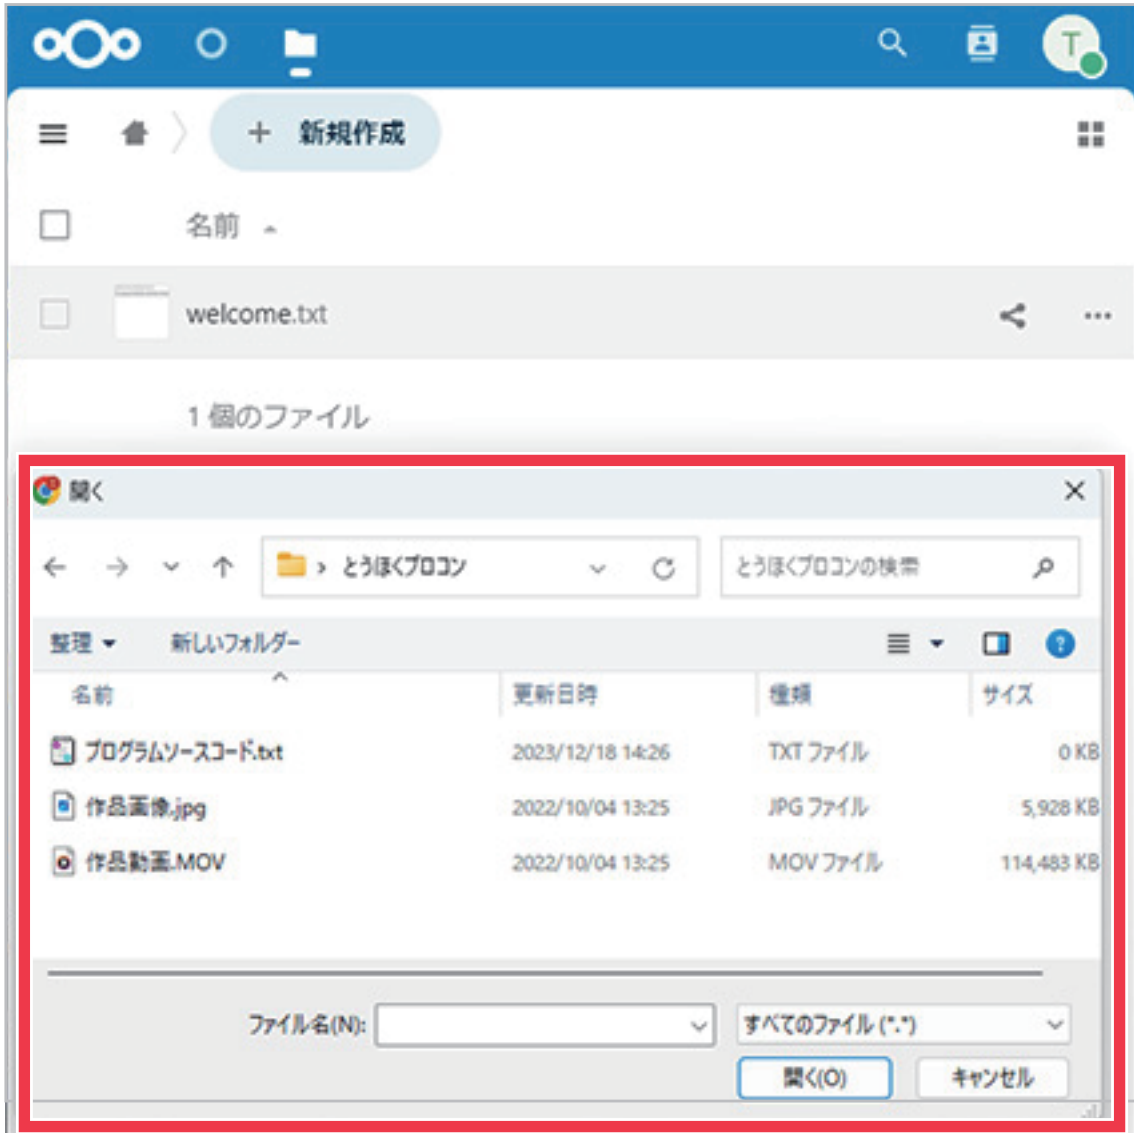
T

＋ 新規作成

名前

welcome.txt

1 個のファイル

開く

とうほくプロコン

とうほくプロコンの検索

整理 ▾ 新しいフォルダー

| 名前 | 更新日時 | 種類 | サイズ |
|---|---|---|---|
| プログラムソースコード.txt | 2023/12/18 14:26 | TXT ファイル | 0 KB |
| 作品画像.jpg | 2022/10/04 13:25 | JPG ファイル | 5,928 KB |
| 作品動画.MOV | 2022/10/04 13:25 | MOV ファイル | 114,483 KB |

ファイル名(N):

すべてのファイル (*.*)

開く(O)

キャンセル